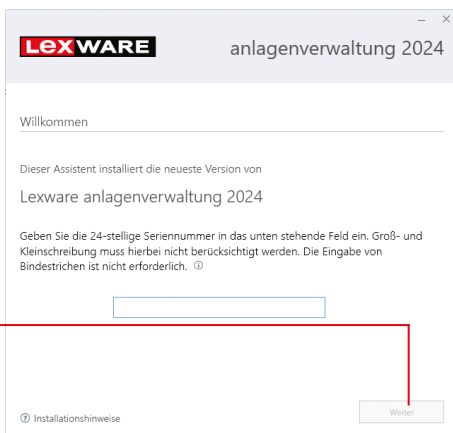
– ×

LEXWARE anlagenverwaltung 2024

Willkommen

Dieser Assistent installiert die neueste Version von

Lexware anlagenverwaltung 2024

Geben Sie die 24-stellige Seriennummer in das unten stehende Feld ein. Groß- und Kleinschreibung muss hierbei nicht berücksichtigt werden. Die Eingabe von Bindestrichen ist nicht erforderlich. ⓘ

? Installationshinweise

Weiter